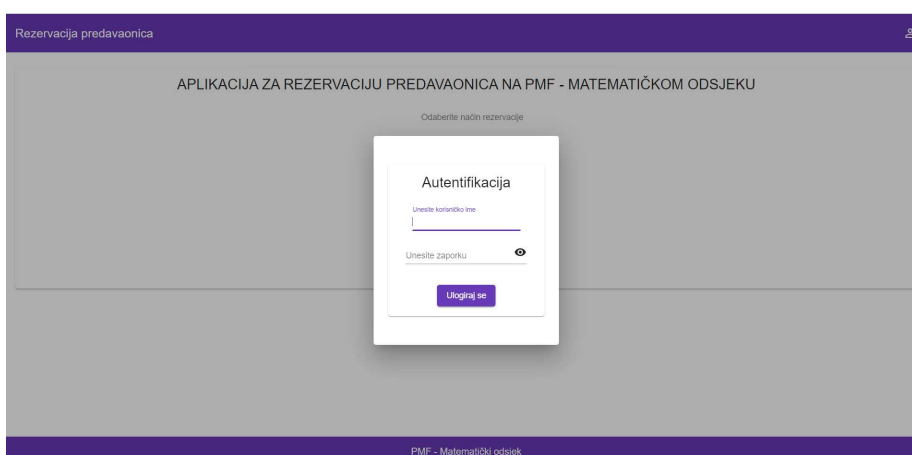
Rezervacija predavaonica

APLIKACIJA ZA REZERVACIJU PREDAVAONICA NA PMF - MATEMATIČKOM ODSJEKU

Odaberite način rezervacije

Autentifikacija

Unesite korisničko ime

Unesite zaporku

Ulogiraj se

PMF - Matematički odsjek